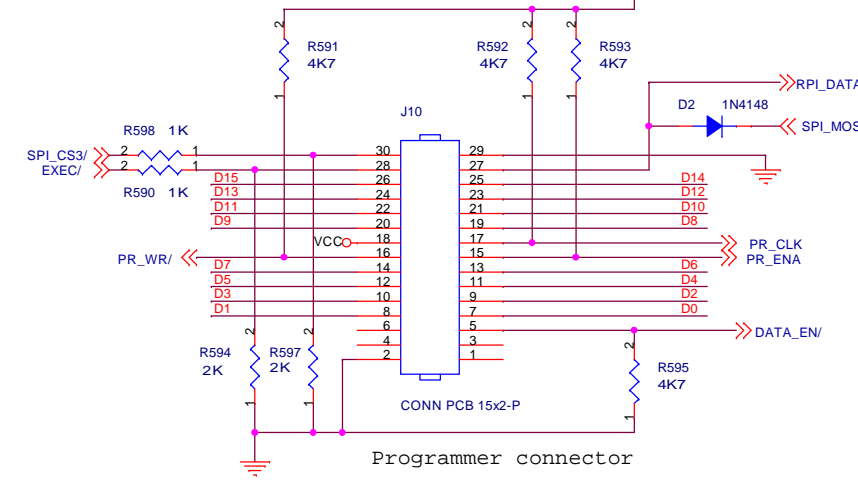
2
R591
4K7
1

2 2
R592 R593
4K7 4K7
1 1

RPI_DATA
D2 1N4148
SPI_MOS

J10

R598 1K
SPI_CS3/ 2 1
EXEC/ 2 1
R590 1K

30 29
28 27
D15 26 25 D14
D13 24 23 D12
D11 22 21 D10
D9 20 19 D8
VCC 18 17 PR_CLK
PR_WR/ 16 15 PR_ENA
D7 14 13 D6
D5 12 11 D4
D3 10 9 D2
D1 8 7 D0
6 5 DATA_EN/
4 3
2 1

2 2
R594 R597
2K 2K
1 1

2
R595
4K7
1

CONN PCB 15x2-P

Programmer connector